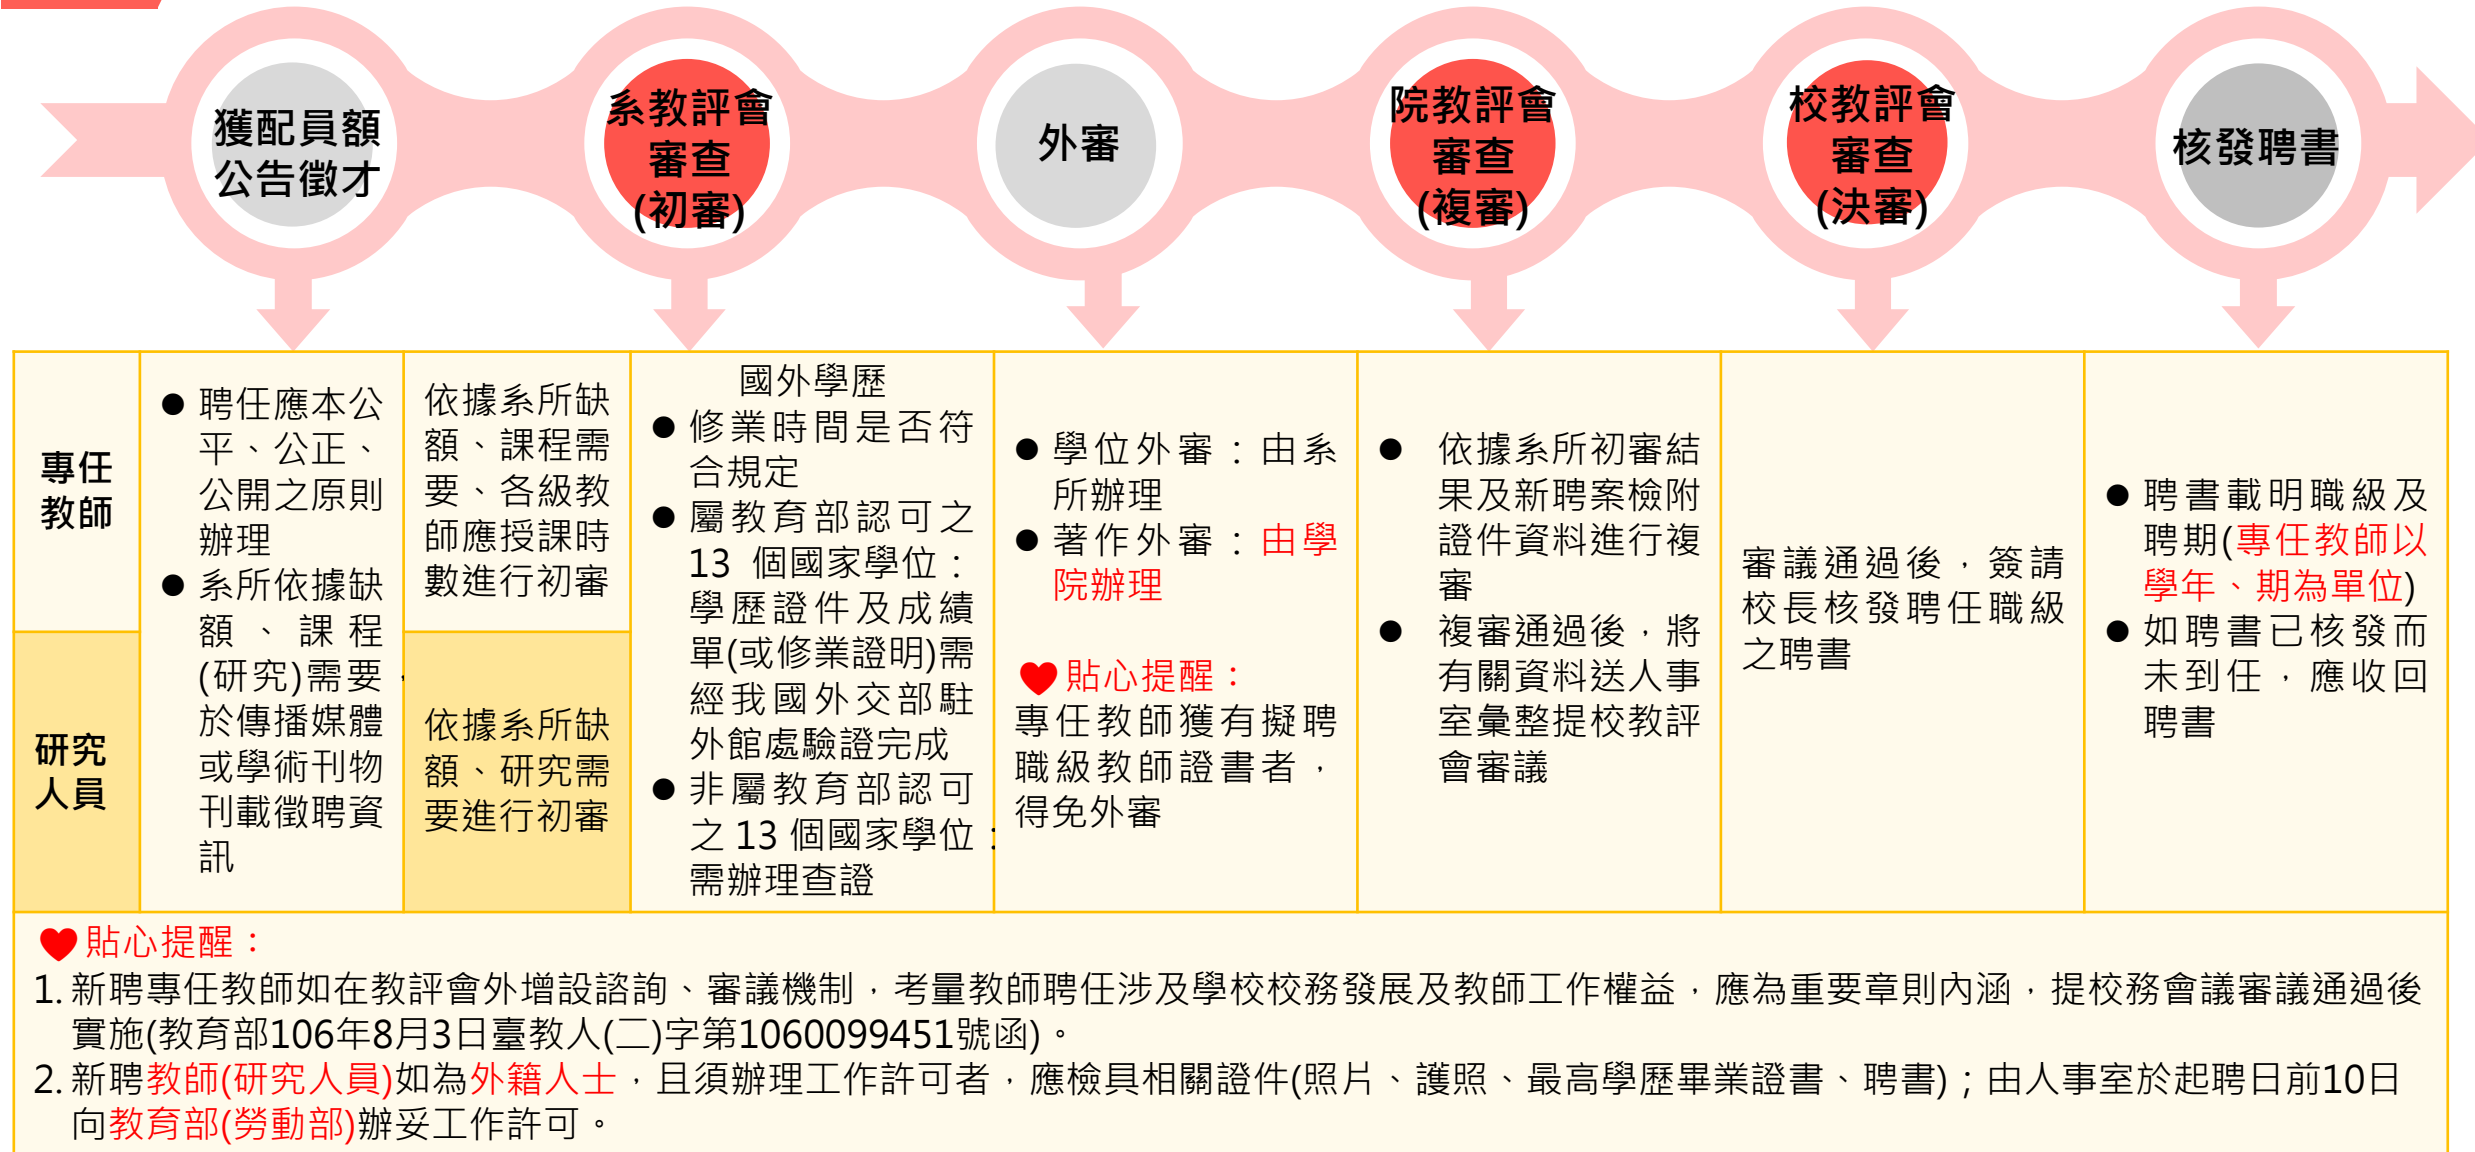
獲配員額公告徵才

系教評會審查(初審)

外審

院教評會審查(複審)

校教評會審查(決審)

核發聘書

| | | | | | | | |
|---|---|---|---|---|---|---|---|
| 專任教師 | ● 聘任應本公平、公正、公開之原則辦理<br>● 系所依據缺額、課程(研究)需要，於傳播媒體或學術刊物刊載徵聘資訊 | 依據系所缺額、課程需要、各級教師應授課時數進行初審 | 國外學歷<br>● 修業時間是否符合規定<br>● 屬教育部認可之13 個國家學位：學歷證件及成績單(或修業證明)需經我國外交部駐外館處驗證完成<br>● 非屬教育部認可之13 個國家學位：需辦理查證 | ● 學位外審：由系所辦理<br>● 著作外審：由學院辦理<br><br>貼心提醒：<br>專任教師獲有擬聘職級教師證書者，得免外審 | ● 依據系所初審結果及新聘案檢附證件資料進行複審<br>● 複審通過後，將有關資料送人事室彙整提校教評會審議 | 審議通過後，簽請校長核發聘任職級之聘書 | ● 聘書載明職級及聘期(專任教師以學年、期為單位)<br>● 如聘書已核發而未到任，應收回聘書 |
| 研究人員 | | 依據系所缺額、研究需要進行初審 | | | | | |

貼心提醒：
1. 新聘專任教師如在教評會外增設諮詢、審議機制，考量教師聘任涉及學校校務發展及教師工作權益，應為重要章則內涵，提校務會議審議通過後實施(教育部106年8月3日臺教人(二)字第1060099451號函)。
2. 新聘教師(研究人員)如為外籍人士，且須辦理工作許可者，應檢具相關證件(照片、護照、最高學歷畢業證書、聘書)；由人事室於起聘日前10日向教育部(勞動部)辦妥工作許可。